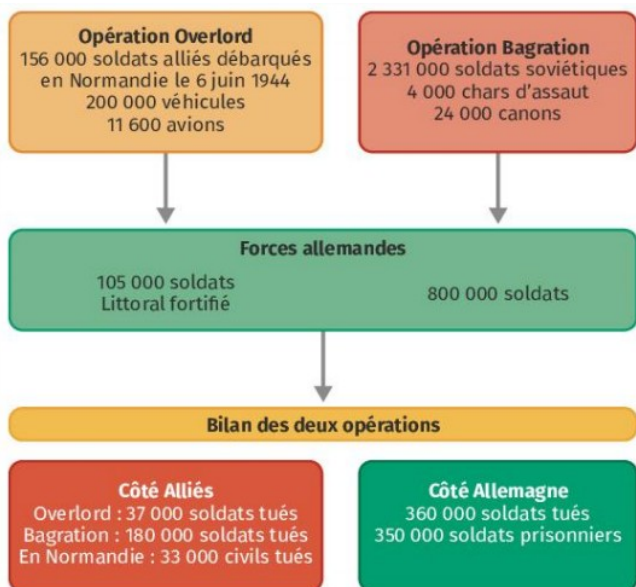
Opération Overlord
156 000 soldats alliés débarqués en Normandie le 6 juin 1944
200 000 véhicules
11 600 avions

Opération Bagration
2 331 000 soldats soviétiques
4 000 chars d'assaut
24 000 canons

Forces allemandes
105 000 soldats
Littoral fortifié
800 000 soldats

Bilan des deux opérations

Côté Alliés
Overlord : 37 000 soldats tués
Bagration : 180 000 soldats tués
En Normandie : 33 000 civils tués

Côté Allemagne
360 000 soldats tués
350 000 soldats prisonniers